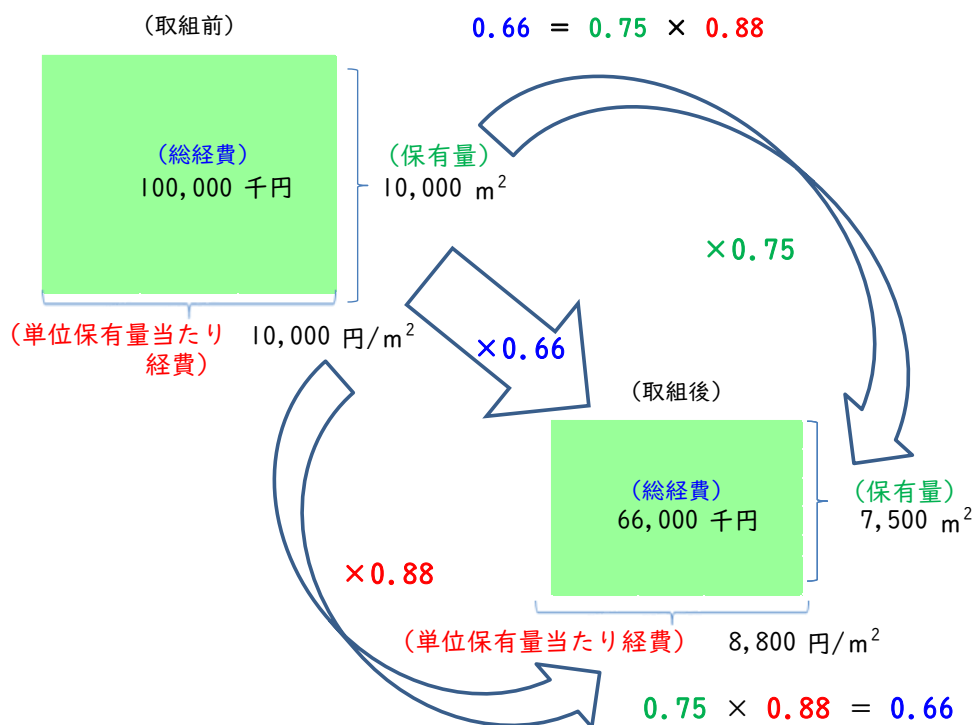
（取組前）

$0.66 = 0.75 \times 0.88$

（総経費）
100,000 千円

（保有量）
10,000 $m^2$

×0.75

（単位保有量当たり経費）

10,000 円/$m^2$

×0.66

（取組後）

（総経費）
66,000 千円

（保有量）
7,500 $m^2$

×0.88

（単位保有量当たり経費）

8,800 円/$m^2$

$0.75 \times 0.88 = 0.66$